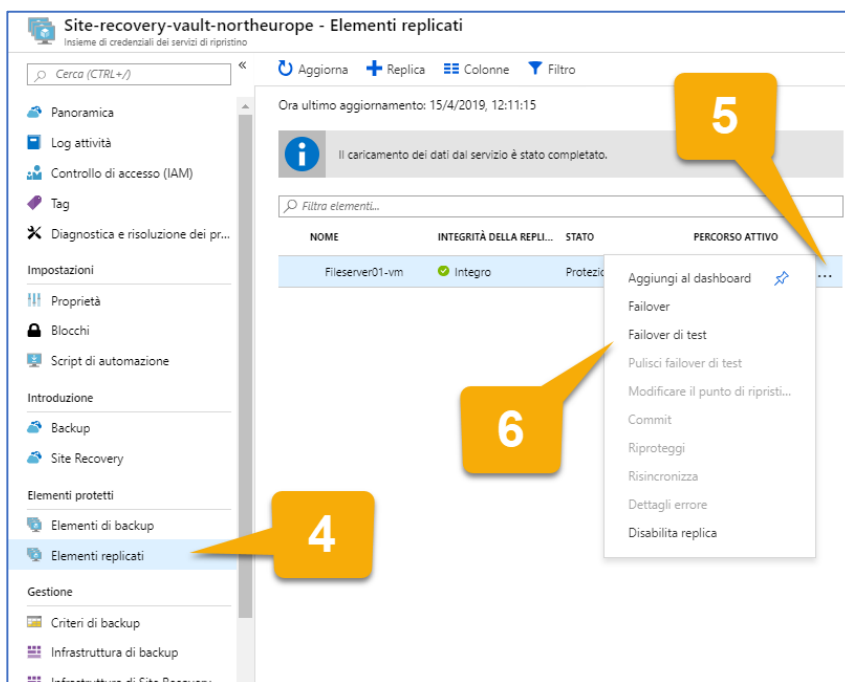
Site-recovery-vault-northeurope - Elementi replicati
Insieme di credenziali dei servizi di ripristino

Cerca (CTRL+/)

Panoramica
Log attività
Controllo di accesso (IAM)
Tag
Diagnostica e risoluzione dei pr...

Impostazioni
Proprietà
Blocchi
Script di automazione

Introduzione
Backup
Site Recovery

Elementi protetti
Elementi di backup
Elementi replicati

Gestione
Criteri di backup
Infrastruttura di backup
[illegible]

Aggiorna  Replica  Colonne  Filtro

Ora ultimo aggiornamento: 15/4/2019, 12:11:15

Il caricamento dei dati dal servizio è stato completato.

Filtra elementi...

| NOME | INTEGRITÀ DELLA REPLI... | STATO | PERCORSO ATTIVO |
|---|---|---|---|
| Fileserver01-vm | Integro | Protezi | ... |

Aggiungi al dashboard
Failover
Failover di test
Pulisci failover di test
Modificare il punto di ripristi...
Commit
Riproteggi
Risincronizza
Dettagli errore
Disabilita replica

5
6
4